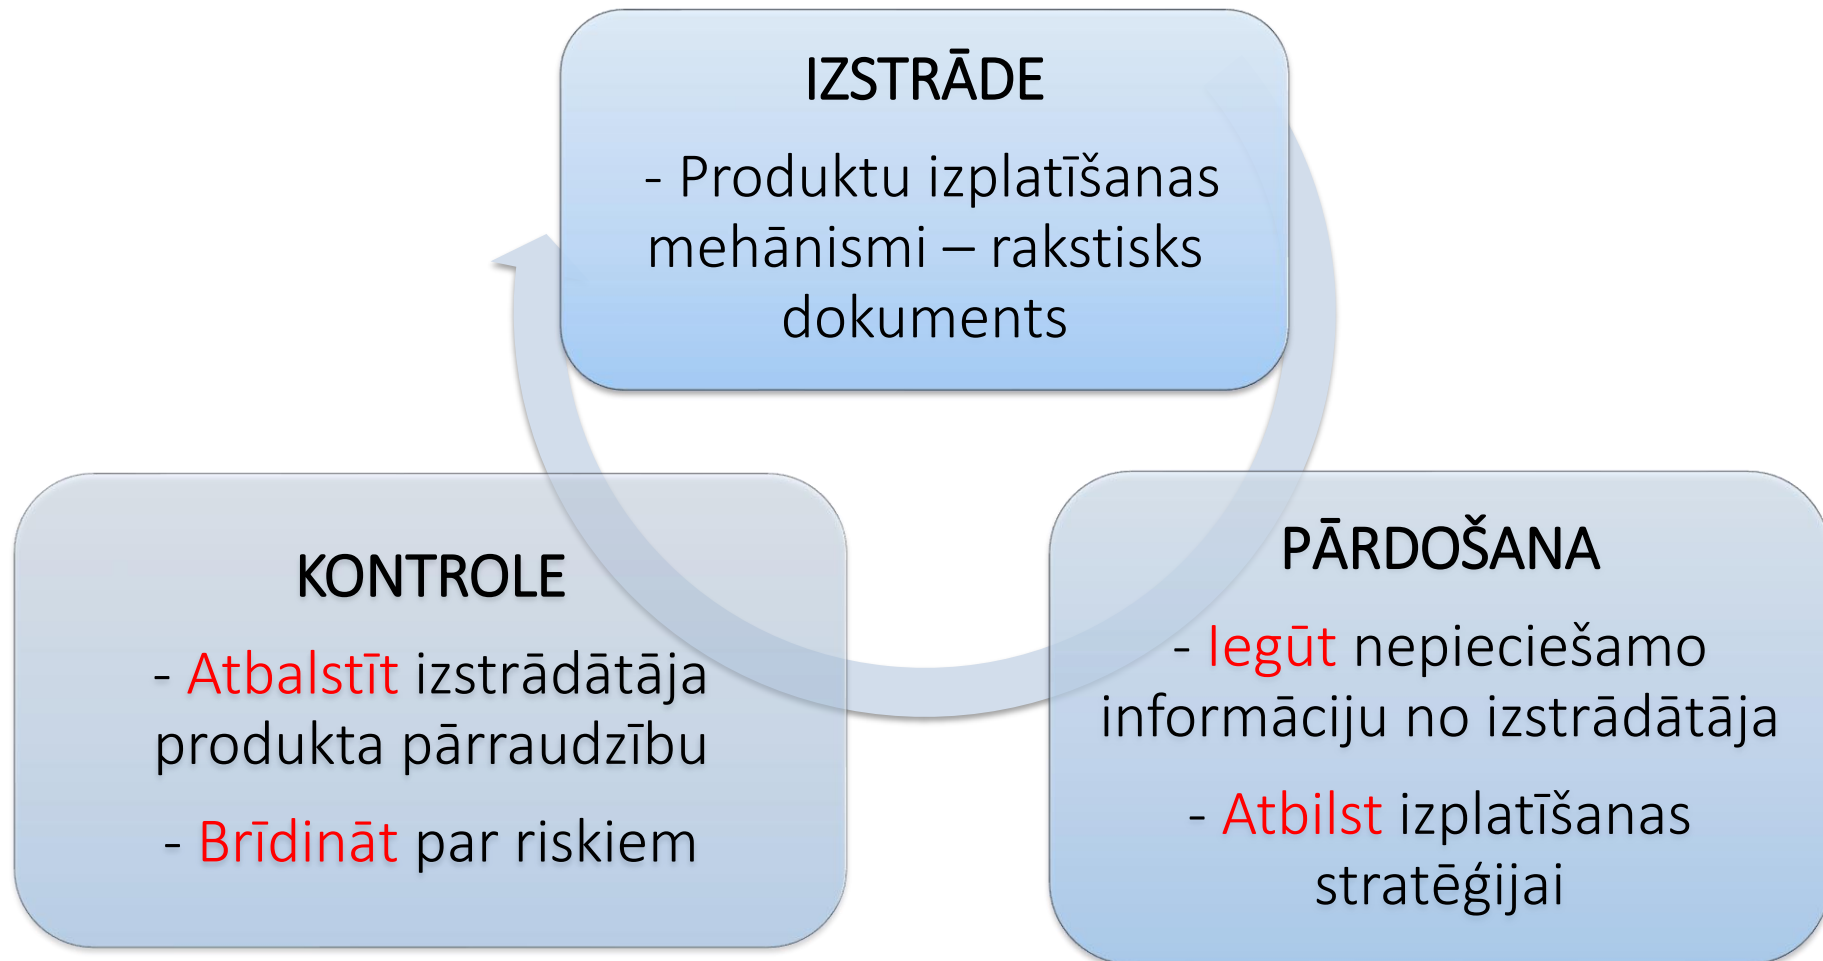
IZSTRĀDE

- Produktu izplatīšanas mehānismi – rakstisks dokuments

KONTROLE

- Atbalstīt izstrādātāja produkta pārraudzību

- Brīdināt par riskiem

PĀRDOŠANA

- Iegūt nepieciešamo informāciju no izstrādātāja

- Atbilst izplatīšanas stratēģijai